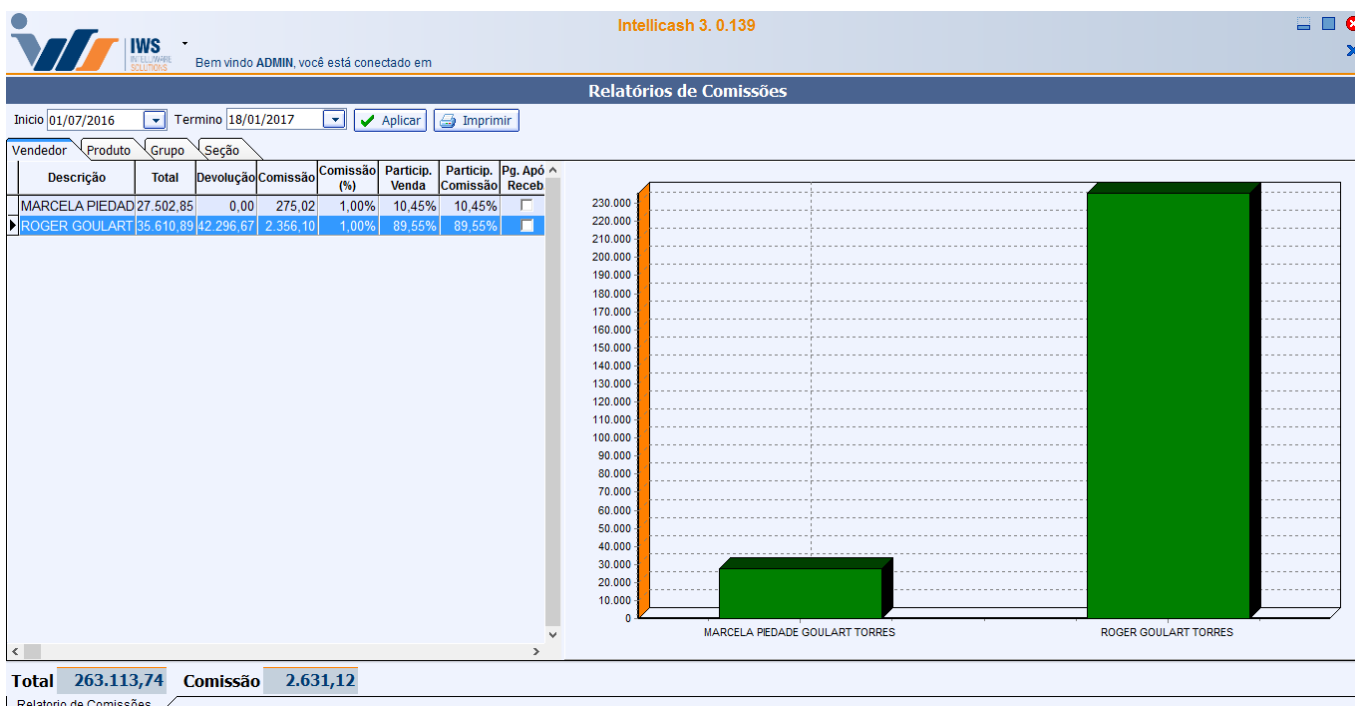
IWS
INTELLIWARE SOLUTIONS

Bem vindo ADMIN, você está conectado em

Intellicash 3. 0.139

Relatórios de Comissões

Inicio 01/07/2016 Termino 18/01/2017 Aplicar Imprimir

Vendedor Produto Grupo Seção

| Descrição | Total | Devolução | Comissão | Comissão (%) | Particip. Venda | Particip. Comissão | Pg. Apó Receb |
|---|---|---|---|---|---|---|---|
| MARCELA PIEDAD | 27.502,85 | 0,00 | 275,02 | 1,00% | 10,45% | 10,45% | |
| ROGER GOULART | 35.610,89 | 42.296,67 | 2.356,10 | 1,00% | 89,55% | 89,55% | |

230.000
220.000
210.000
200.000
190.000
180.000
170.000
160.000
150.000
140.000
130.000
120.000
110.000
100.000
90.000
80.000
70.000
60.000
50.000
40.000
30.000
20.000
10.000
0

MARCELA PIEDADE GOULART TORRES
ROGER GOULART TORRES

Total 263.113,74 Comissão 2.631,12

Relatorio de Comissões